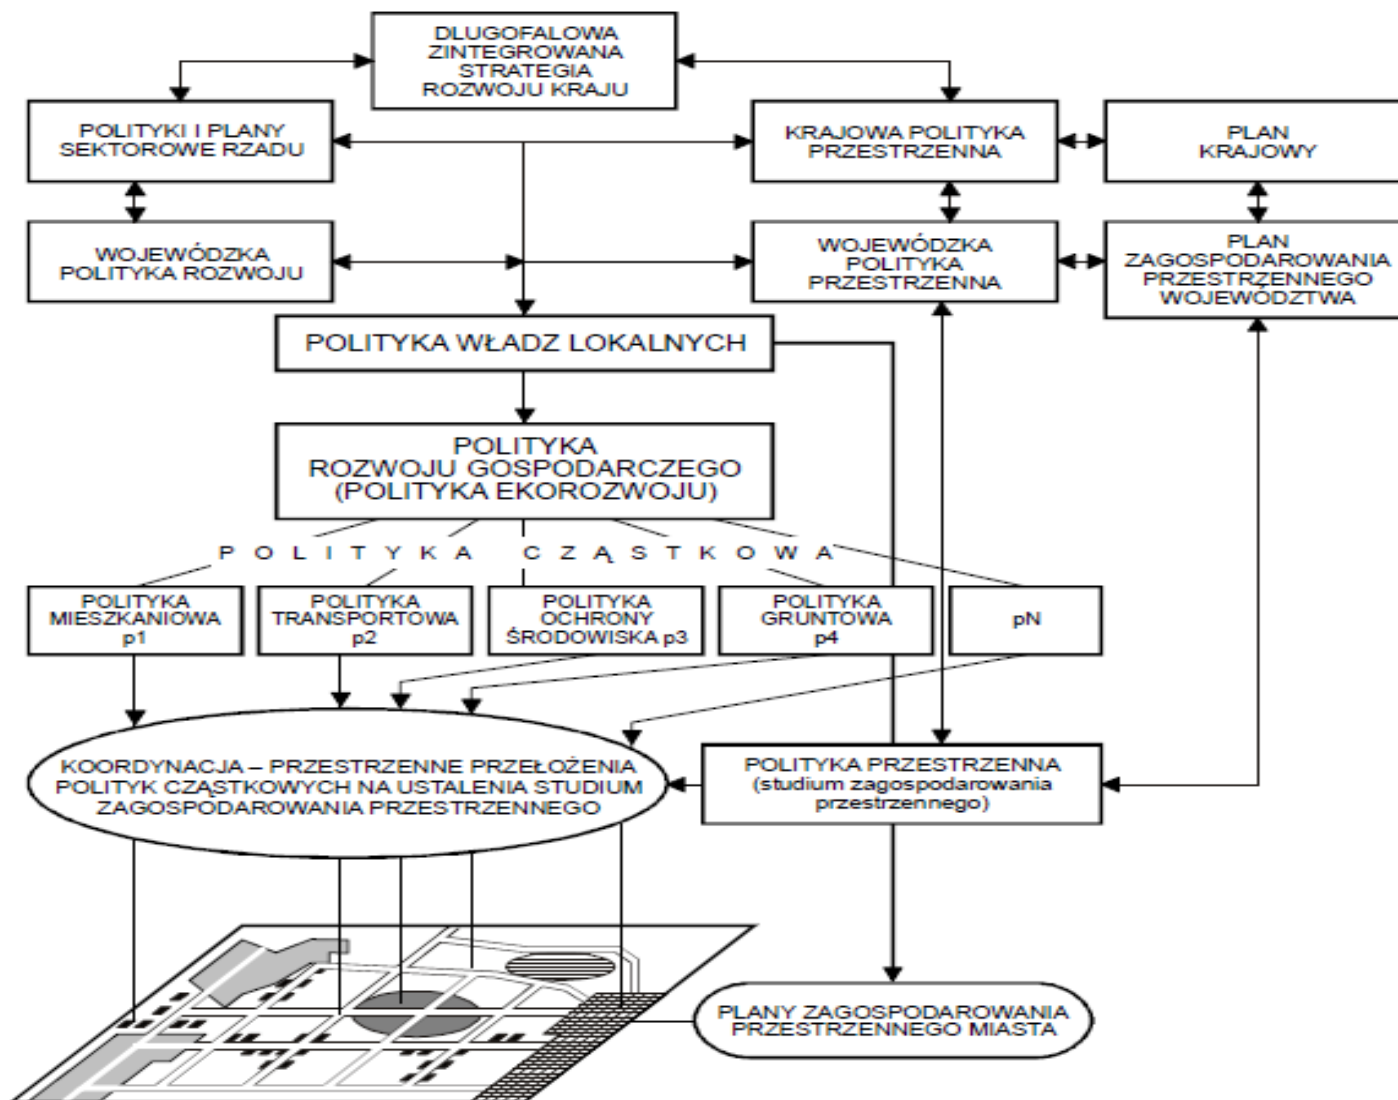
DLUGOFALOWA ZINTEGROWANA STRATEGIA ROZWOJU KRAJU

POLITYKI I PLANY SEKTOROWE RZADU

KRAJOWA POLITYKA PRZESTRZENNA

PLAN KRAJOWY

WOJEWÓDZKA POLITYKA ROZWOJU

WOJEWÓDZKA POLITYKA PRZESTRZENNA

PLAN ZAGOSPODAROWANIA PRZESTRZENNEGO WOJEWÓDZTWA

POLITYKA WŁADZ LOKALNYCH

POLITYKA ROZWOJU GOSPODARCZEGO (POLITYKA EKOROZWOJU)

P O L I T Y K A   C Z Ą S T K O W A

POLITYKA MIESZKANIOWA p1

POLITYKA TRANSPORTOWA p2

POLITYKA OCHRONY ŚRODOWISKA p3

POLITYKA GRUNTOWA p4

pN

KOORDYNACJA – PRZESTRZENNE PRZEŁOŻENIA POLITYK CZĄSTKOWYCH NA USTALENIA STUDIUM ZAGOSPODAROWANIA PRZESTRZENNEGO

POLITYKA PRZESTRZENNA (studium zagospodarowania przestrzennego)

PLANY ZAGOSPODAROWANIA PRZESTRZENNEGO MIASTA